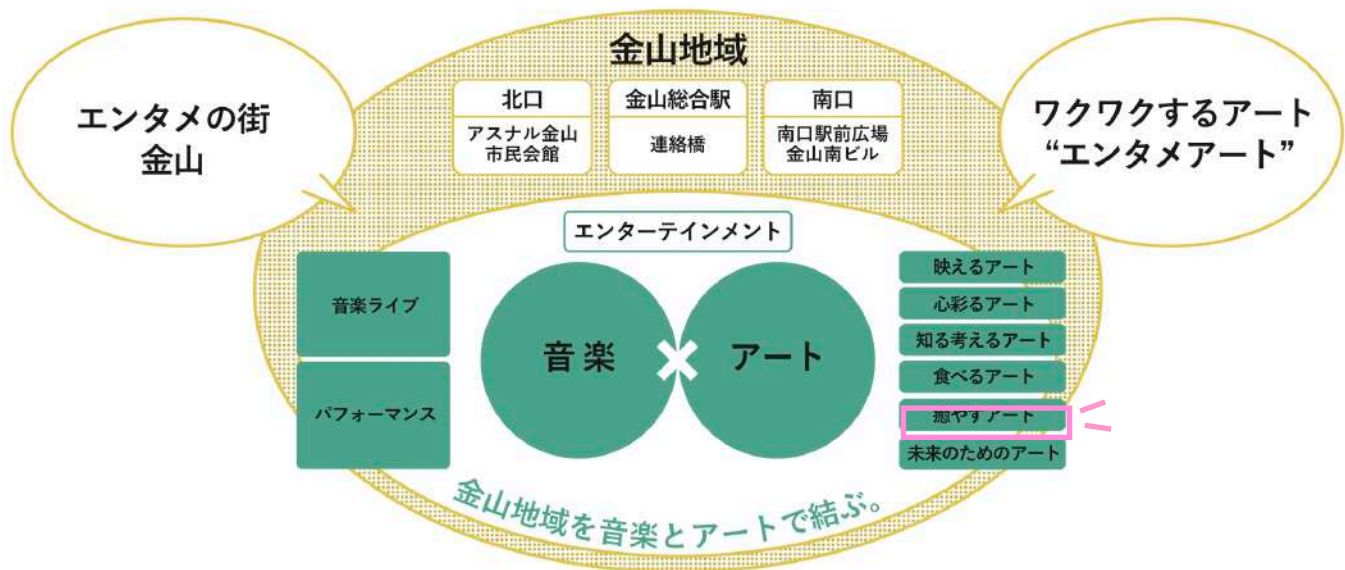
金山地域

エンタメの街
金山

北口
アスナル金山
市民会館

金山総合駅
連絡橋

南口
南口駅前広場
金山南ビル

ワクワクするアート
“エンタメアート”

エンターテインメント

音楽ライブ

パフォーマンス

音楽

アート

映えるアート
心彩るアート
知る考えるアート
食べるアート
癒やすアート
未来のためのアート

金山地域を音楽とアートで結ぶ。